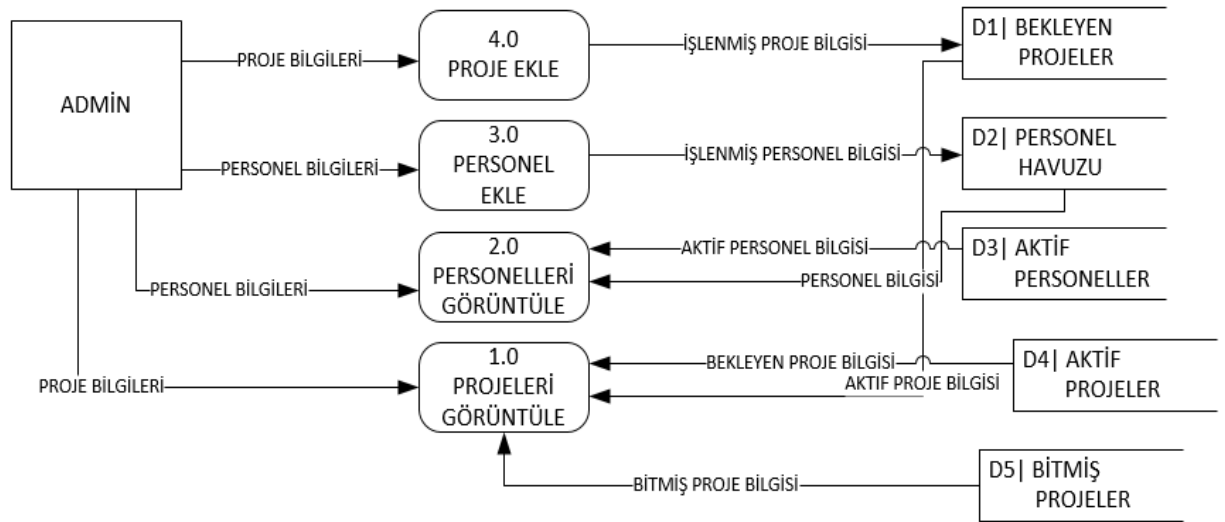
ADMİN

PROJE BİLGİLERİ

4.0
PROJE EKLE

İŞLENMİŞ PROJE BİLGİSİ

D1| BEKLEYEN PROJELER

PERSONEL BİLGİLERİ

3.0
PERSONEL EKLE

İŞLENMİŞ PERSONEL BİLGİSİ

D2| PERSONEL HAVUZU

2.0
PERSONELLERİ GÖRÜNTÜLE

AKTİF PERSONEL BİLGİSİ

D3| AKTİF PERSONELLER

PERSONEL BİLGİSİ

PERSONEL BİLGİLERİ

1.0
PROJELERİ GÖRÜNTÜLE

BEKLEYEN PROJE BİLGİSİ

D4| AKTİF PROJELER

AKTİF PROJE BİLGİSİ

PROJE BİLGİLERİ

BİTMİŞ PROJE BİLGİSİ

D5| BİTMİŞ PROJELER